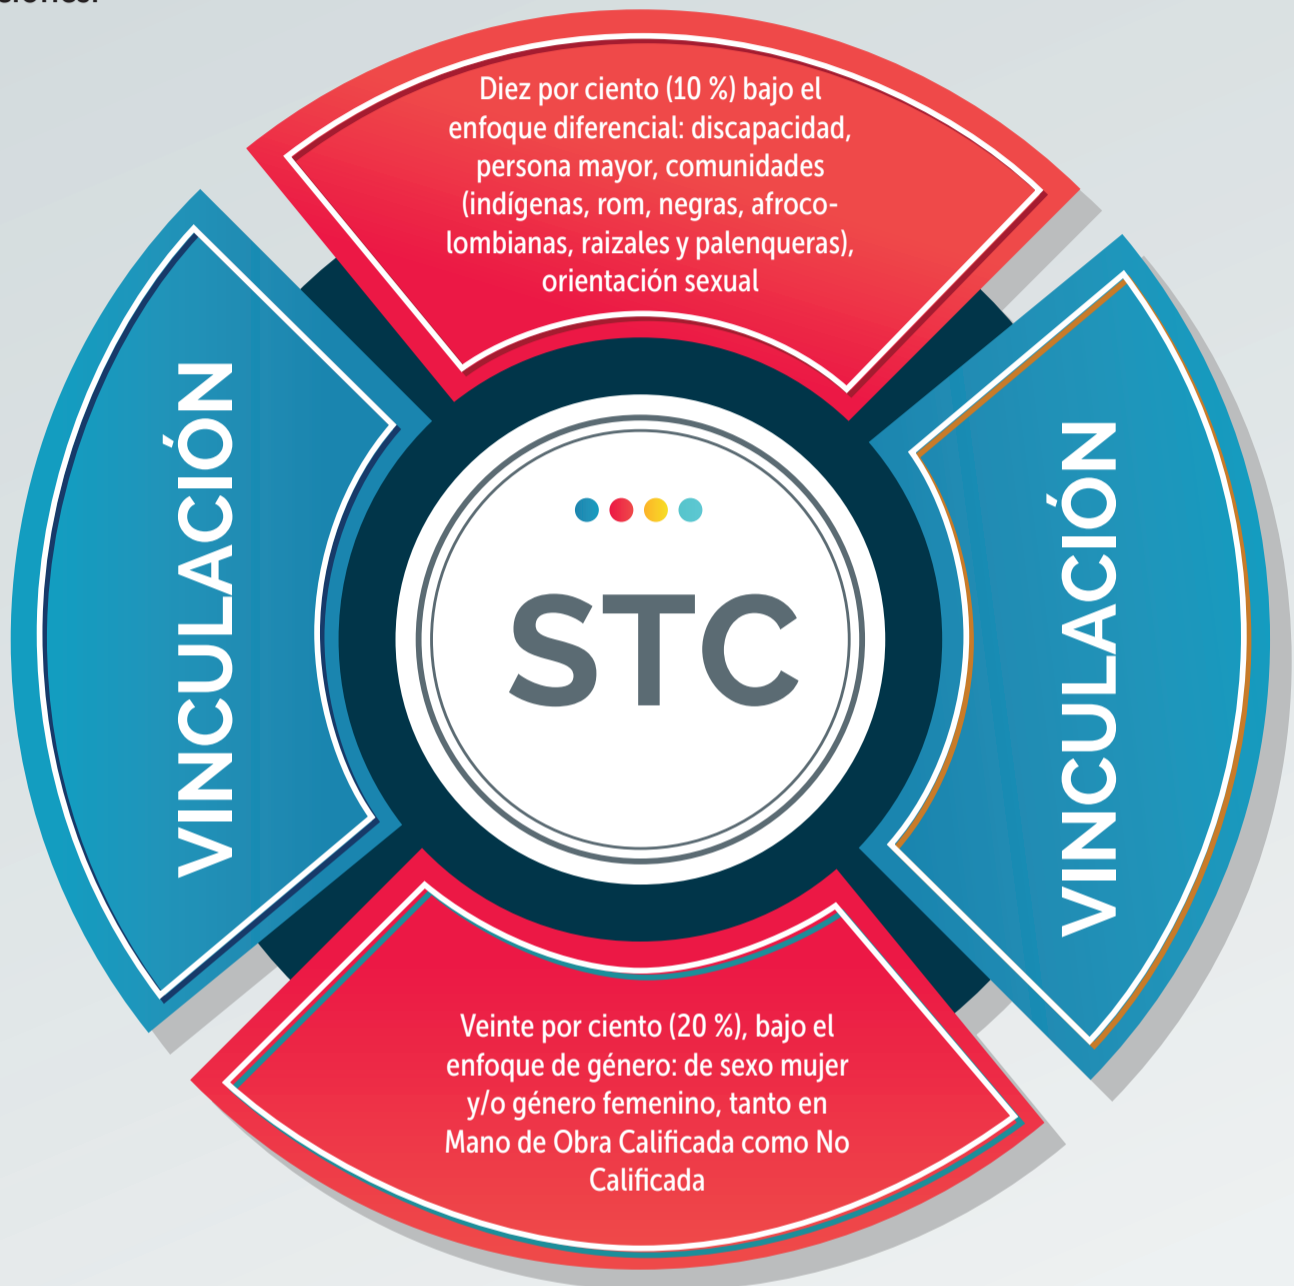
Diez por ciento (10 %) bajo el enfoque diferencial: discapacidad, persona mayor, comunidades (indígenas, rom, negras, afrocolombianas, raizales y palenqueras), orientación sexual

VINCULACIÓN

STC

VINCULACIÓN

Veinte por ciento (20 %), bajo el enfoque de género: de sexo mujer y/o género femenino, tanto en Mano de Obra Calificada como No Calificada